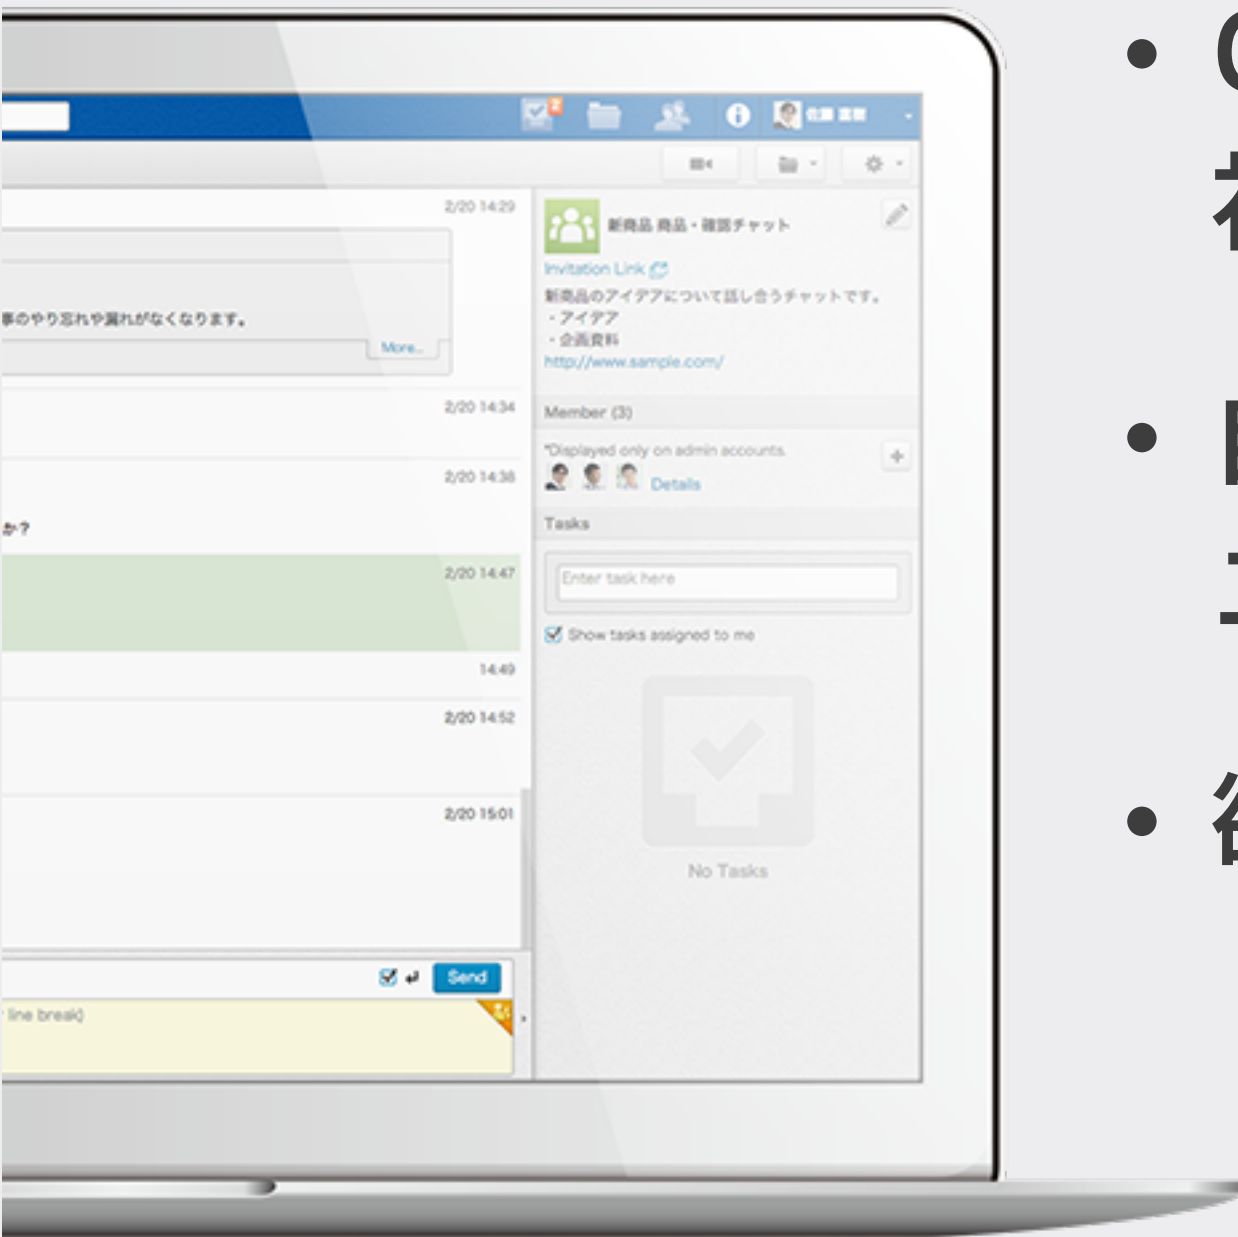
2/20 14:29

事のやり忘れや漏れがなくなります。

More...

2/20 14:34

2/20 14:38

か?

2/20 14:47

14:49

2/20 14:52

2/20 15:01

Send

line break)

新商品 商品・確認チャット

Invitation Link

新商品のアイデアについて話し合うチャットです。
・アイデア
・企画資料
http://www.sample.com/

Member (3)

*Displayed only on admin accounts

Details

Tasks

Enter task here

Show tasks assigned to me

No Tasks

• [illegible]

• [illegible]

• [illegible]